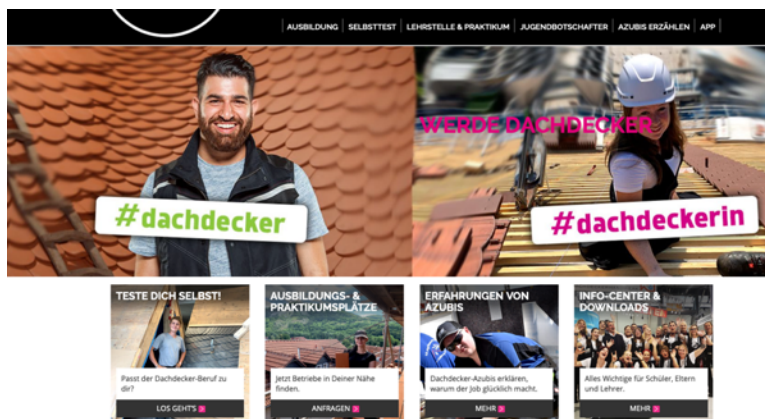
AUSBILDUNG | SELBSTTEST | LEHRSTELLE & PRAKTIKUM | JUGENDBOTSCHAFTER | AZUBIS ERZÄHLEN | APP

#dachdecker

WERDE DACHDECKER

#dachdeckerin

TESTE DICH SELBST!
Passt der Dachdecker-Beruf zu dir?
LOS GEHT'S

AUSBILDUNGS- & PRAKTIKUMSPLÄTZE
Jetzt Betriebe in Deiner Nähe finden.
ANFRAGEN

ERFAHRUNGEN VON AZUBIS
Dachdecker-Azubis erklären, warum der Job glücklich macht.
MEHR

INFO-CENTER & DOWNLOADS
Alles Wichtige für Schüler, Eltern und Lehrer.
MEHR